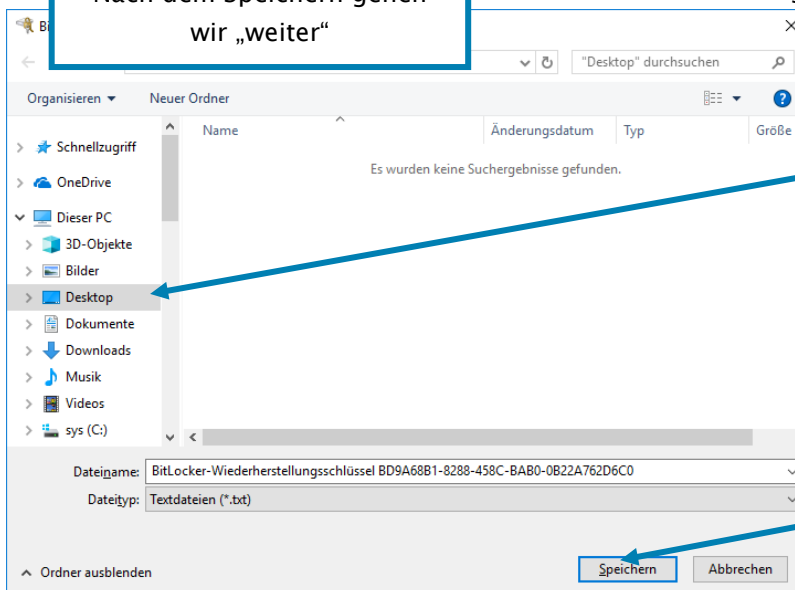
Bi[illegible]

Nach dem Speichern gehen wir „weiter“

"Desktop" durchsuchen

Organisieren ▾ Neuer Ordner

Name

Änderungsdatum

Typ

Größe

Es wurden keine Suchergebnisse gefunden.

Schnellzugriff

OneDrive

Dieser PC

3D-Objekte

Bilder

Desktop

Dokumente

Downloads

Musik

Videos

sys (C:)

Dateiname: BitLocker-Wiederherstellungsschlüssel BD9A68B1-8288-458C-BAB0-0B22A762D6C0

Dateityp: Textdateien (*.txt)

Ordner ausblenden

Speichern

Abbrechen